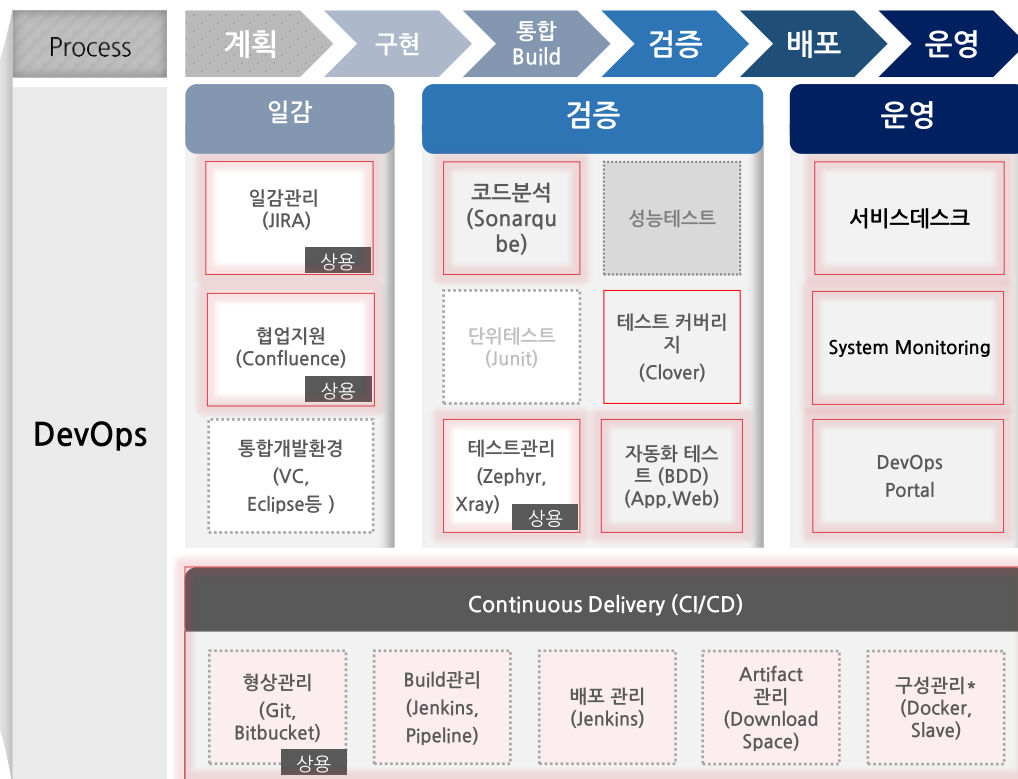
Process

계획

구현

통합 Build

검증

배포

운영

DevOps

일감

일감관리 (JIRA)

상용

협업지원 (Confluence)

상용

통합개발환경 (VC, Eclipse등 )

검증

코드분석 (Sonarqube)

성능테스트

단위테스트 (Junit)

테스트 커버리지 (Clover)

테스트관리 (Zephyr, Xray)

상용

자동화 테스트 (BDD) (App,Web)

운영

서비스데스크

System Monitoring

DevOps Portal

Continuous Delivery (CI/CD)

형상관리 (Git, Bitbucket)

상용

Build관리 (Jenkins, Pipeline)

배포 관리 (Jenkins)

Artifact 관리 (Download Space)

구성관리* (Docker, Slave)